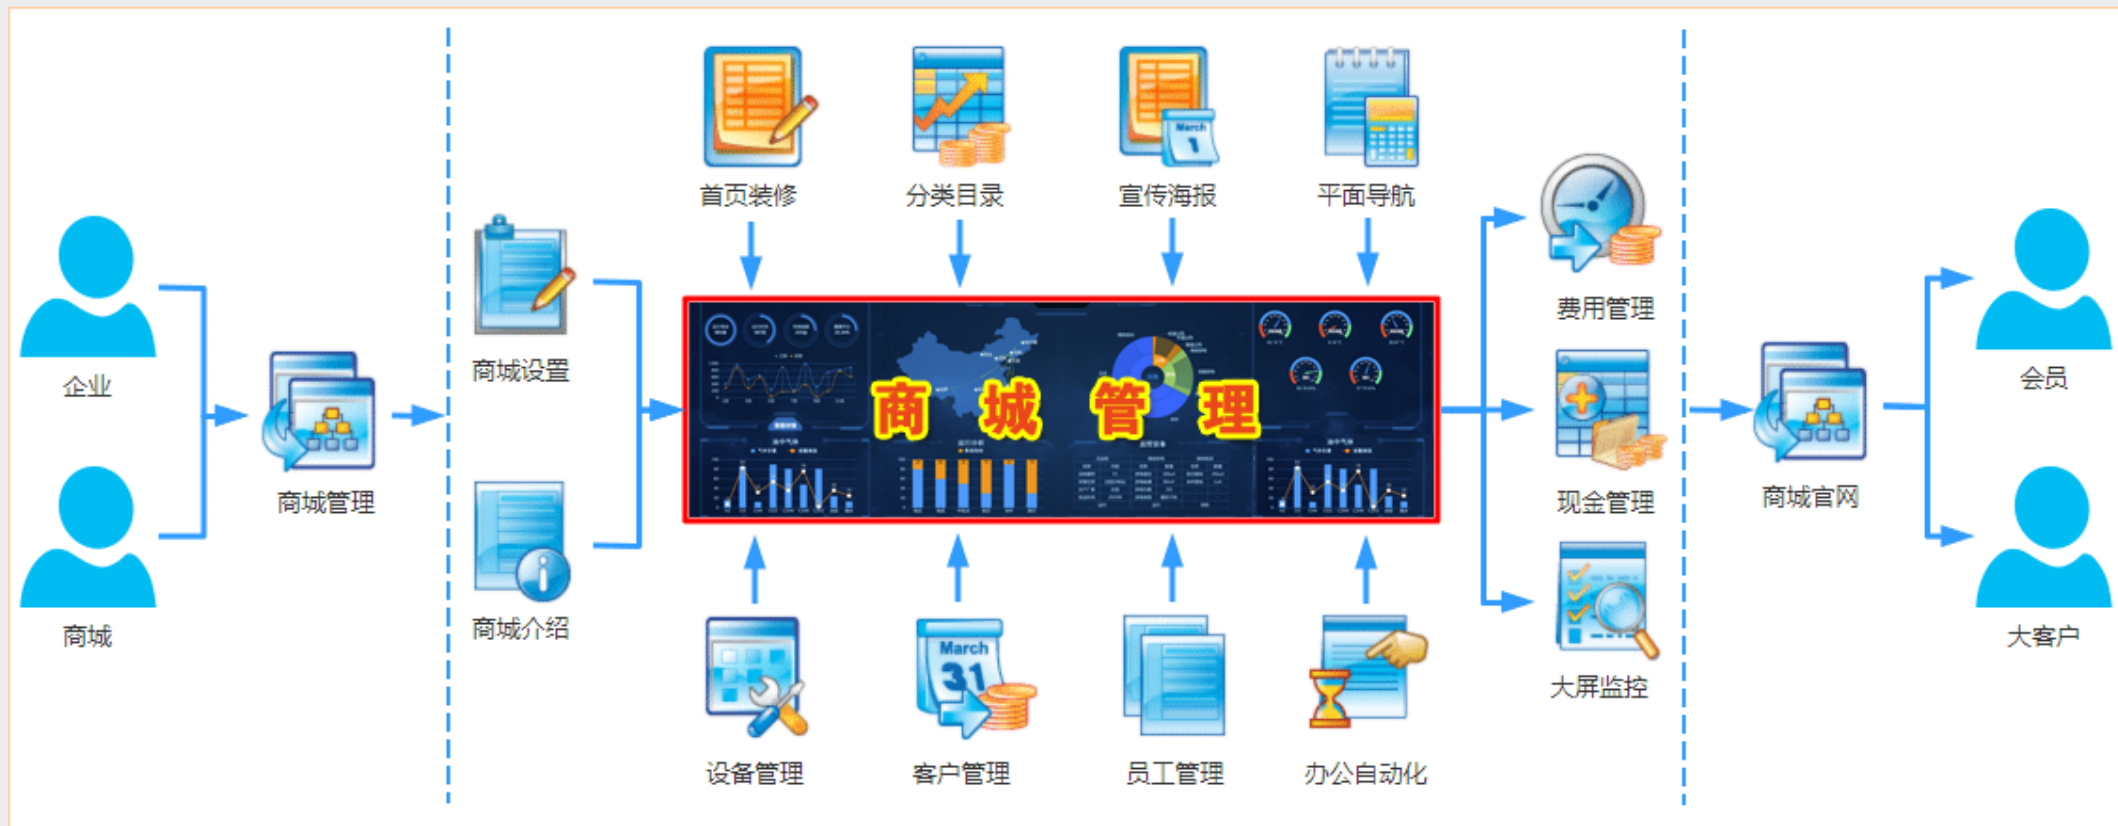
企业

商城

商城管理

商城设置

商城介绍

首页装修

分类目录

宣传海报

平面导航

March 1

商 城 管 理

March 31

设备管理

客户管理

员工管理

办公自动化

费用管理

现金管理

大屏监控

商城官网

会员

大客户